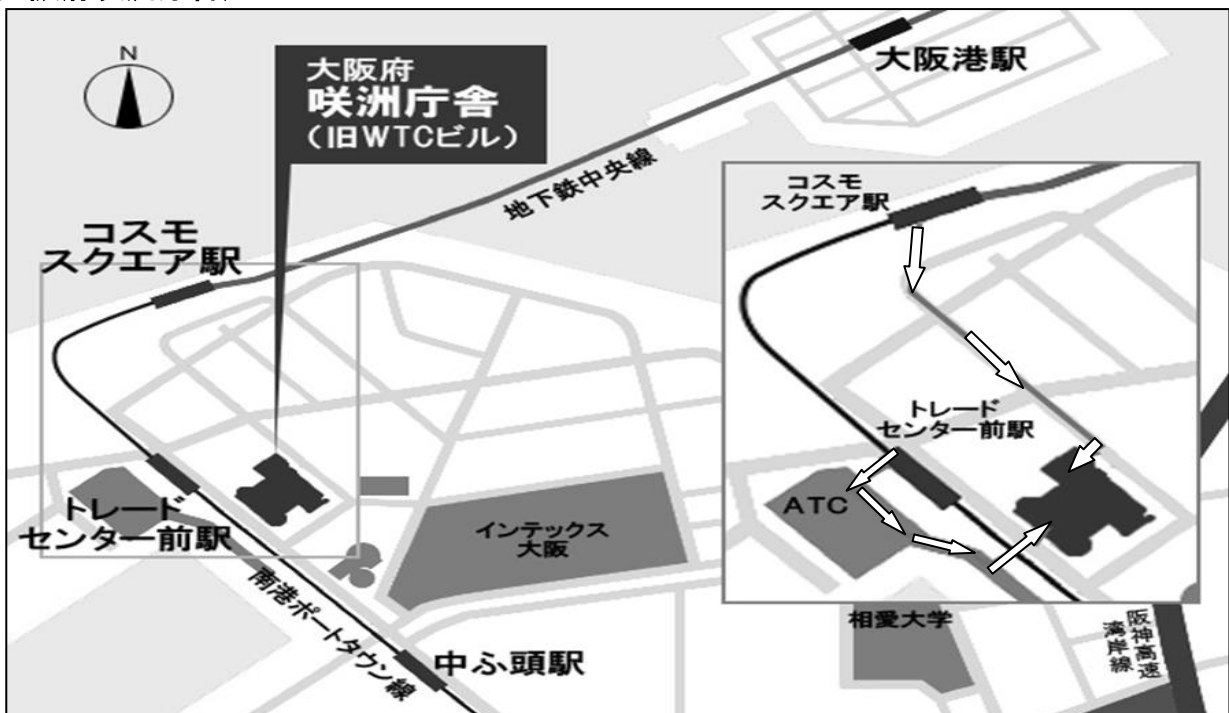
大阪府
咲洲庁舎
（旧WTCビル）

大阪港駅

地下鉄中央線

コスモ
スクエア駅

トレード
センター前駅

インテックス
大阪

南港ポートタウン線

中ふ頭駅

コスモ
スクエア駅

トレード
センター前駅

ATC

相愛大学

阪神高速
湾岸線